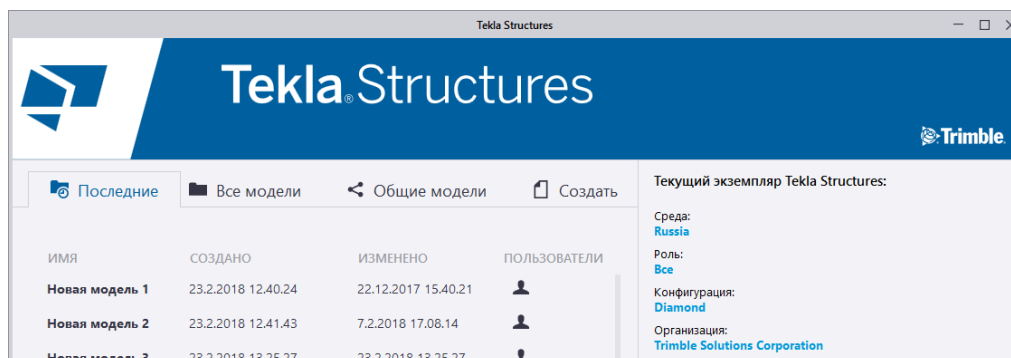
Tekla Structures

Tekla® Structures

Trimble.

Последние | Все модели | Общие модели | Создать

| ИМЯ | СОЗДАНО | ИЗМЕНЕНО | ПОЛЬЗОВАТЕЛИ |
|---|---|---|---|
| Новая модель 1 | 23.2.2018 12.40.24 | 22.12.2017 15.40.21 | |
| Новая модель 2 | 23.2.2018 12.41.43 | 7.2.2018 17.08.14 | |
| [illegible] | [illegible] | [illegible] | |

Текущий экземпляр Tekla Structures:

Среда:
Russia

Роль:
Все

Конфигурация:
Diamond

Организация:
Trimble Solutions Corporation